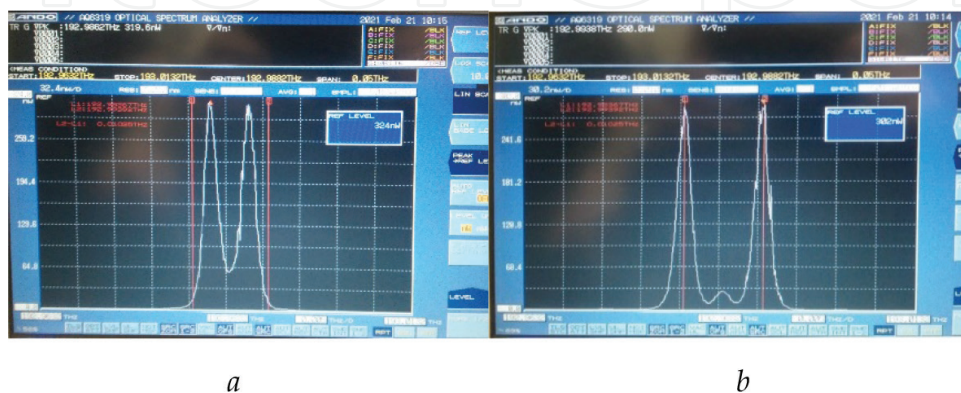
ANDO // AQ6319 OPTICAL SPECTRUM ANALYZER // 2021 Feb 21 10:15
TR G TPK :192.9882THz 319.6nW
A:FIX /BLK
B:FIX /BLK
C:FIX /BLK
D:FIX /BLK
E:FIX /BLK
F:FIX /BLK
MEAS CONDITION
START:192.9632THz STOP:193.0132THz CENTER:192.9882THz SPAN: 0.05THz
32.4nW/D RES: AVG: SMPL:
REF
L1:192.98827THz
L2-L1: 0.00385THz
REF LEVEL
324nW
259.2
194.4
129.6
64.8
REF LEVEL
LIN SCALE
PEAK→REF LEVEL
LEVEL
THz
THz

ANDO // AQ6319 OPTICAL SPECTRUM ANALYZER // 2021 Feb 21 10:14
TR G TPK :192.9938THz 298.0nW
A:FIX /BLK
B:FIX /BLK
C:FIX /BLK
D:FIX /BLK
E:FIX /BLK
F:FIX /BLK
MEAS CONDITION
START:192.9632THz STOP:193.0132THz CENTER:192.9882THz SPAN: 0.05THz
30.2nW/D RES: AVG: SMPL:
REF
L1:192.98827THz
L2-L1: 0.00385THz
REF LEVEL
302nW
241.6
181.2
120.8
60.4
THz
THz

a

b